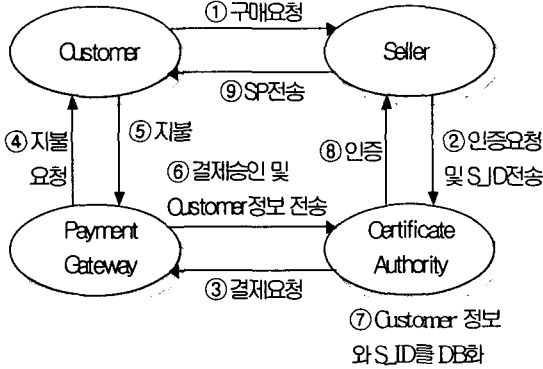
① 구매요청

Customer

Seller

⑨ SP전송

④ 지불 요청

⑤ 지불

⑧ 인증

② 인증요청 및 S_ID전송

⑥ 결제승인 및 Customer정보 전송

Payment Gateway

Certificate Authority

③ 결제요청

⑦ Customer 정보와 S_ID를 DB화